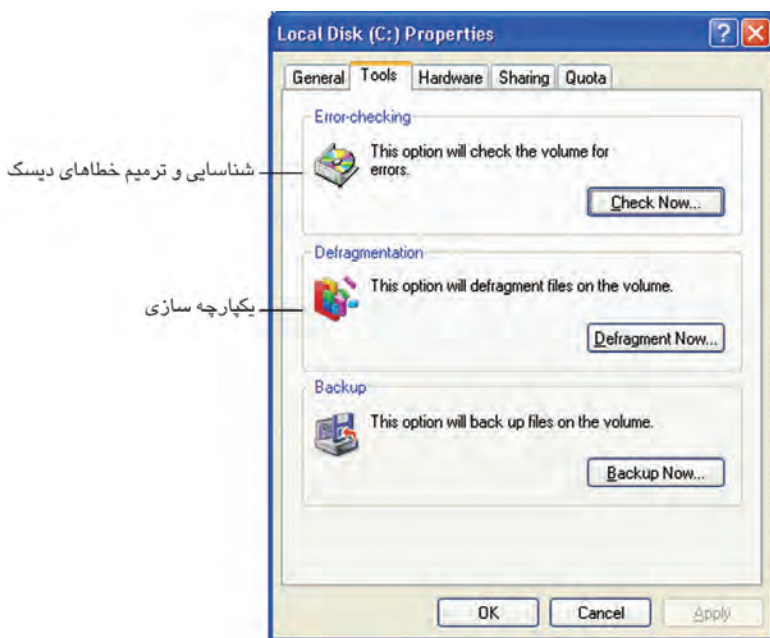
Local Disk (C:) Properties

General | Tools | Hardware | Sharing | Quota

Error-checking

شناسایی و ترمیم خطاهای دیسک

This option will check the volume for errors.

Check Now...

Defragmentation

یکپارچه سازی

This option will defragment files on the volume.

Defragment Now...

Backup

This option will back up files on the volume.

Backup Now...

OK | Cancel | Apply